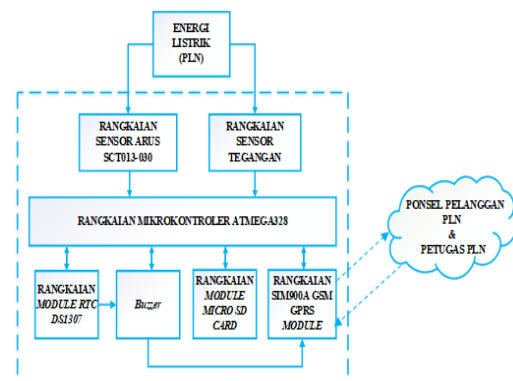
ENERGI LISTRIK (PLN)

RANGKAIAN SENSOR ARUS SCT013-030

RANGKAIAN SENSOR TEGANGAN

RANGKAIAN MIKROKONTROLER ATMEGA328

RANGKAIAN MODULE RTC DS1307

Buzer

RANGKAIAN MODULE MICRO SD CARD

RANGKAIAN SIM900A GSM GPRS MODULE

PONSEL PELANGGAN PLN & PETUGAS PLN